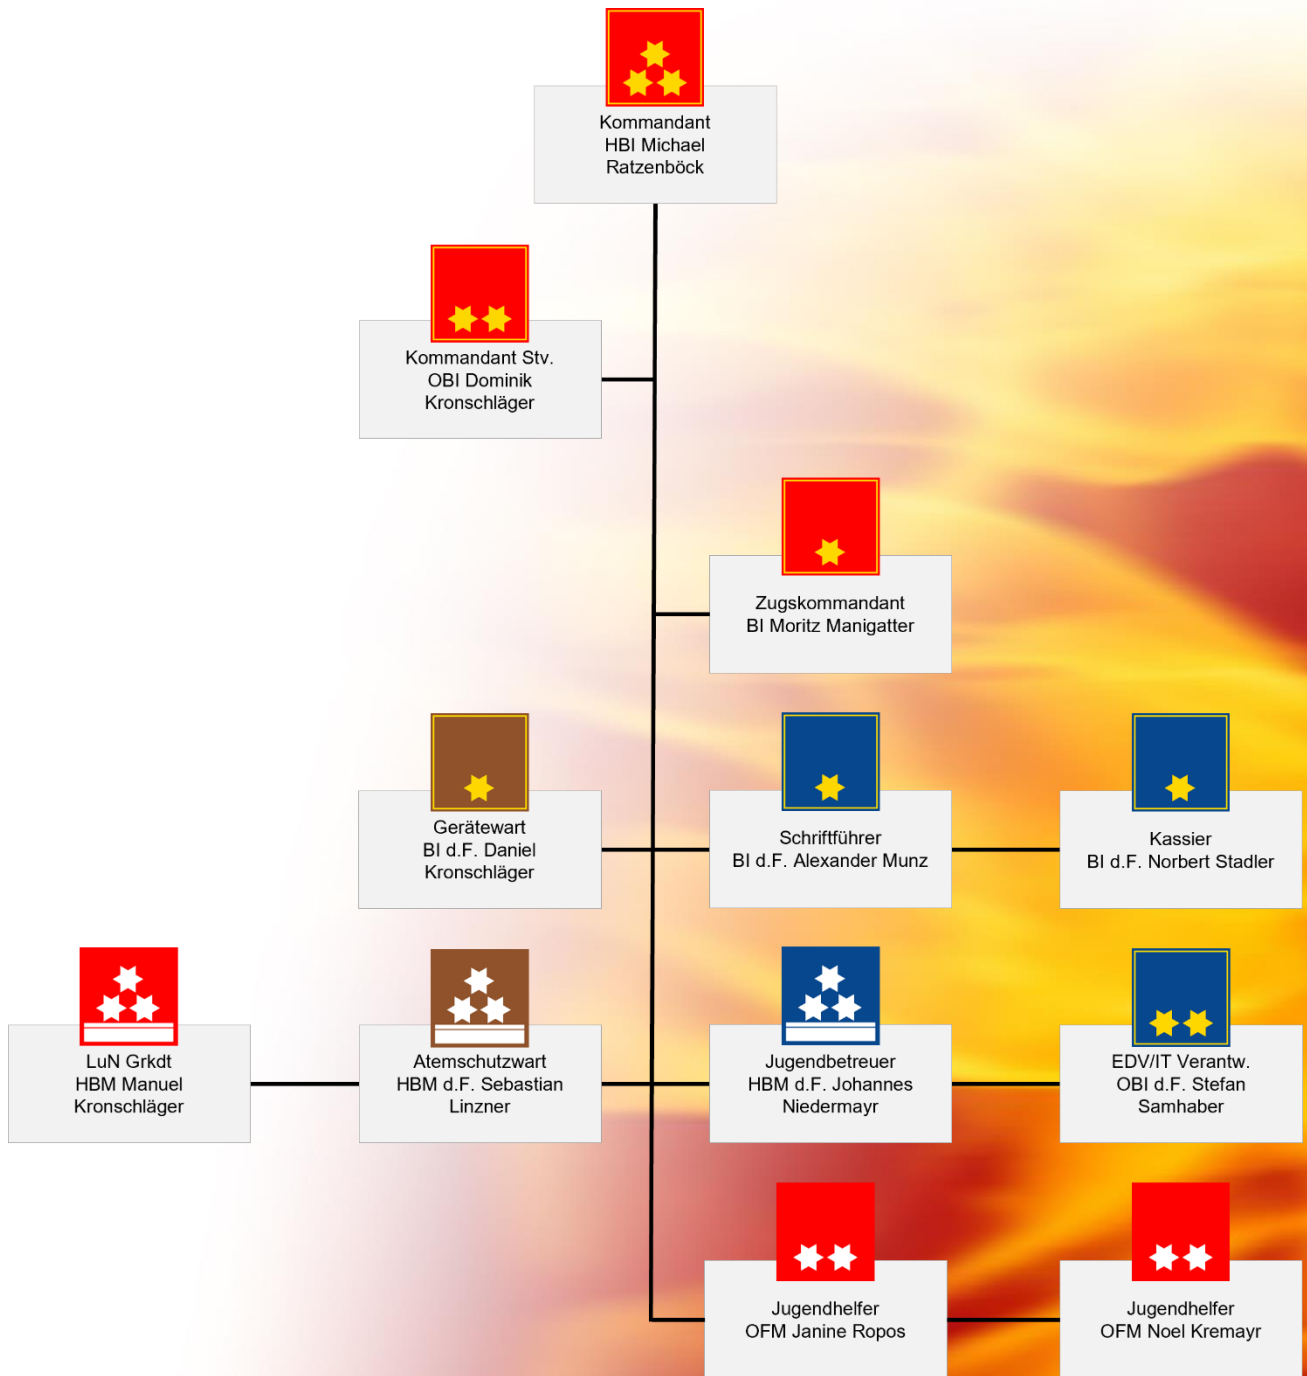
Kommandant
HBI Michael
Ratzenböck

Kommandant Stv.
OBI Dominik
Kronschläger

Zugskommandant
BI Moritz Manigatter

Gerätewart
BI d.F. Daniel
Kronschläger

Schriftführer
BI d.F. Alexander Munz

Kassier
BI d.F. Norbert Stadler

LuN Grkdt
HBM Manuel
Kronschläger

Atemschutzwart
HBM d.F. Sebastian
Linzner

Jugendbetreuer
HBM d.F. Johannes
Niedermayr

EDV/IT Verantw.
OBI d.F. Stefan
Samhaber

Jugendhelfer
OFM Janine Ropos

Jugendhelfer
OFM Noel Kremayr